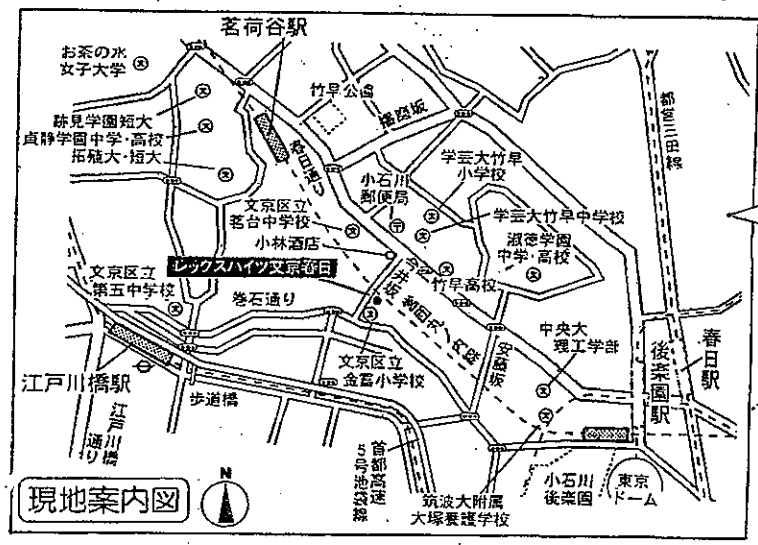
茗荷谷駅

お茶の水女子大学

竹早公園

跡見学園短大
貞静学園中学・高校
拓殖大・短大

春日通り

小石川郵便局

学芸大竹早小学校

都営三田線

学芸大竹早中学校

文京区立茗台中学校

淑徳学園中学・高校

小林酒店

レックスハイツ文京春日

竹早高校

文京区立第五中学校

巻石通り

中央大理工学部

春日駅

江戸川橋駅

文京区立金富小学校

安藤坂

後楽園駅

歩道橋

江戸川橋通り

首都高速5号池袋線

小石川後楽園

東京ドーム

現地案内図

N

筑波大附属大塚養護学校